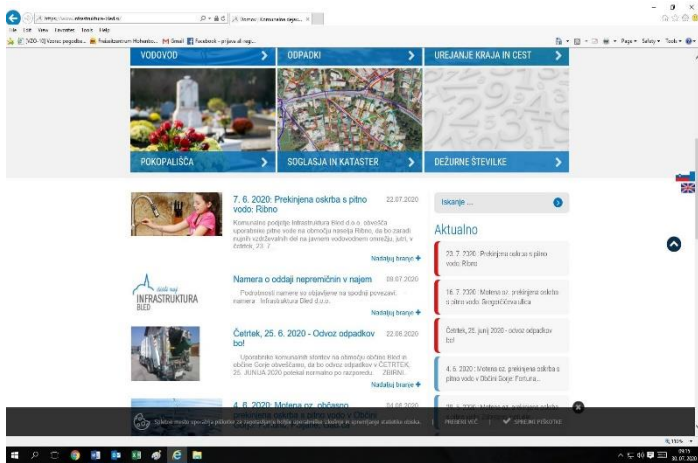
VODOVOD
ODPADKI
UREJANJE KRAJA IN CEST
POKOPALIŠČA
SOGLASJA IN KATASTER
DEŽURNE ŠTEVILKE

7. 6. 2020: Prekinjena oskrba s pitno vodo: Ribno
22.07.2020
Komunalno podjetje Infrastruktura Bled d.o.o. obvešča uporabnike pitne vode na območju naselja Ribno, da bo zaradi nujnih vzdrževalnih del na javnem vodovodnem omrežju, jutri, v četrtek, 23. 7.
Nadaljuj branje

Namera o oddaji nepremičnin v najem
08.07.2020
Podrobnosti namere so objavljene na spodnji povezavi. namera Infrastruktura Bled d.o.o.
Nadaljuj branje

INFRASTRUKTURA BLED

Četrtek, 25. 6. 2020 - Odvoz odpadkov bo!
22.06.2020
Uporabnike komunalnih storitev na območju občine Bled in občine Gorje obveščamo, da bo odvoz odpadkov v ČETRTEK, 25. JUNIJA 2020 potekal normalno po razporedu. ZBIRNI
Nadaljuj branje

4. 6. 2020: Motena oz. občasno prekinjena oskrba s pitno vodo v Občini
04.06.2020

Iskanje ...
Aktualno
23. 7. 2020: Prekinjena oskrba s pitno vodo: Ribno
16. 7. 2020: Motena oz. prekinjena oskrba s pitno vodo: Seliška ulica
Četrtek, 25. junij 2020 - odvoz odpadkov bo!
4. 6. 2020: Motena oz. prekinjena oskrba s pitno vodo v Občini Gorje Fortuna...

PREBERI VEČ
SPREJMI PIŠKOTKE